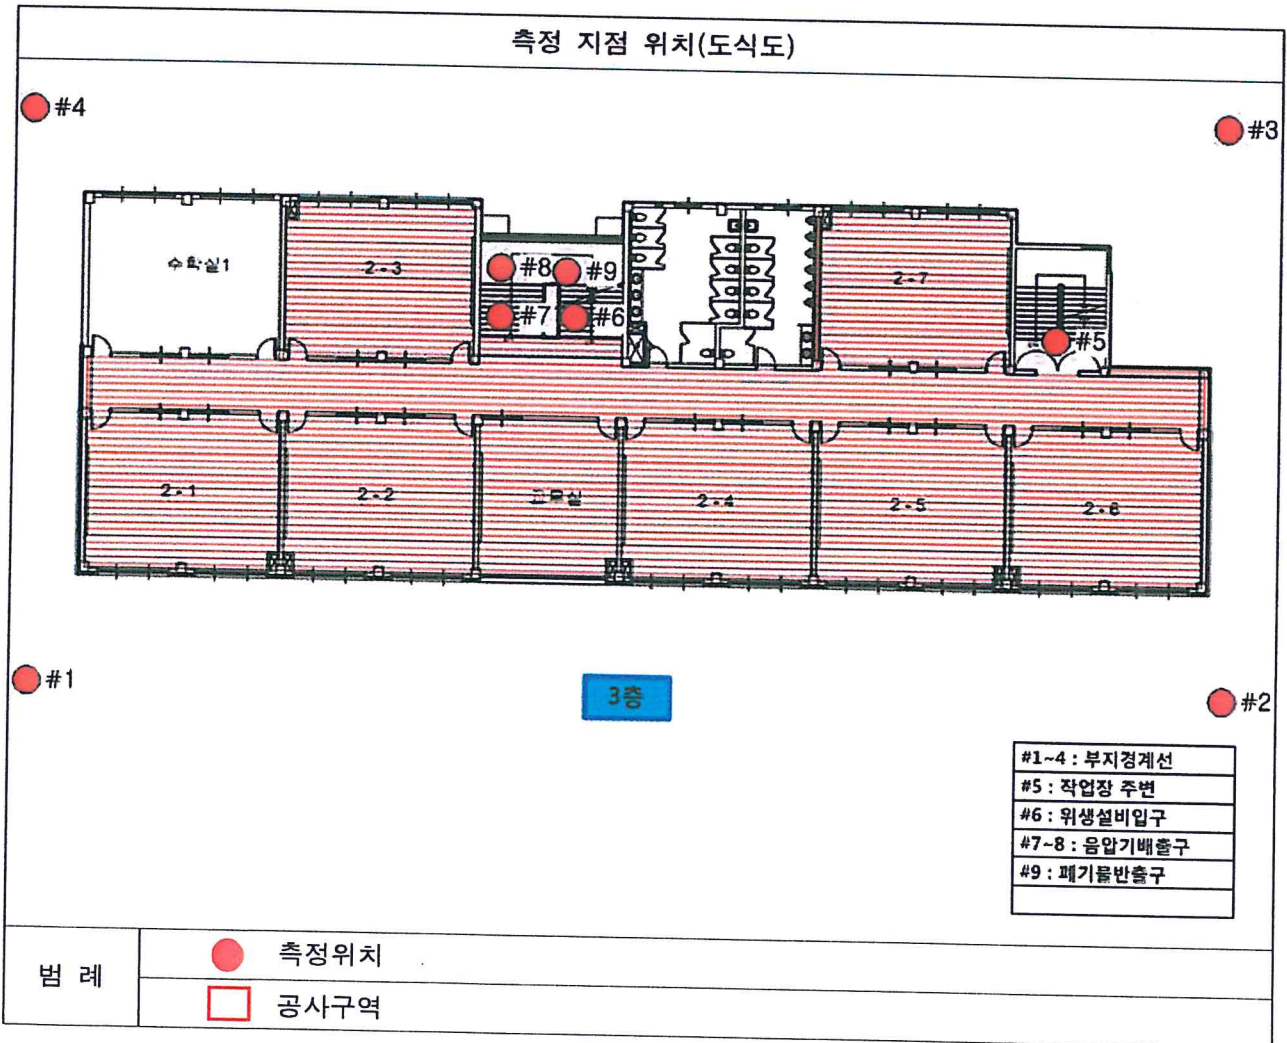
측정 지점 위치(도식도)

#4

#3

수학실1

2-3

#8

#9

#7

#6

2-7

#5

2-1

2-2

교무실

2-4

2-5

2-6

#1

3층

#2

| #1~4 : 부지경계선 |
|---|
| #5 : 작업장 주변 |
| #6 : 위생설비입구 |
| #7~8 : 음압기배출구 |
| #9 : 폐기물반출구 |
| |

범 례

측정위치

공사구역